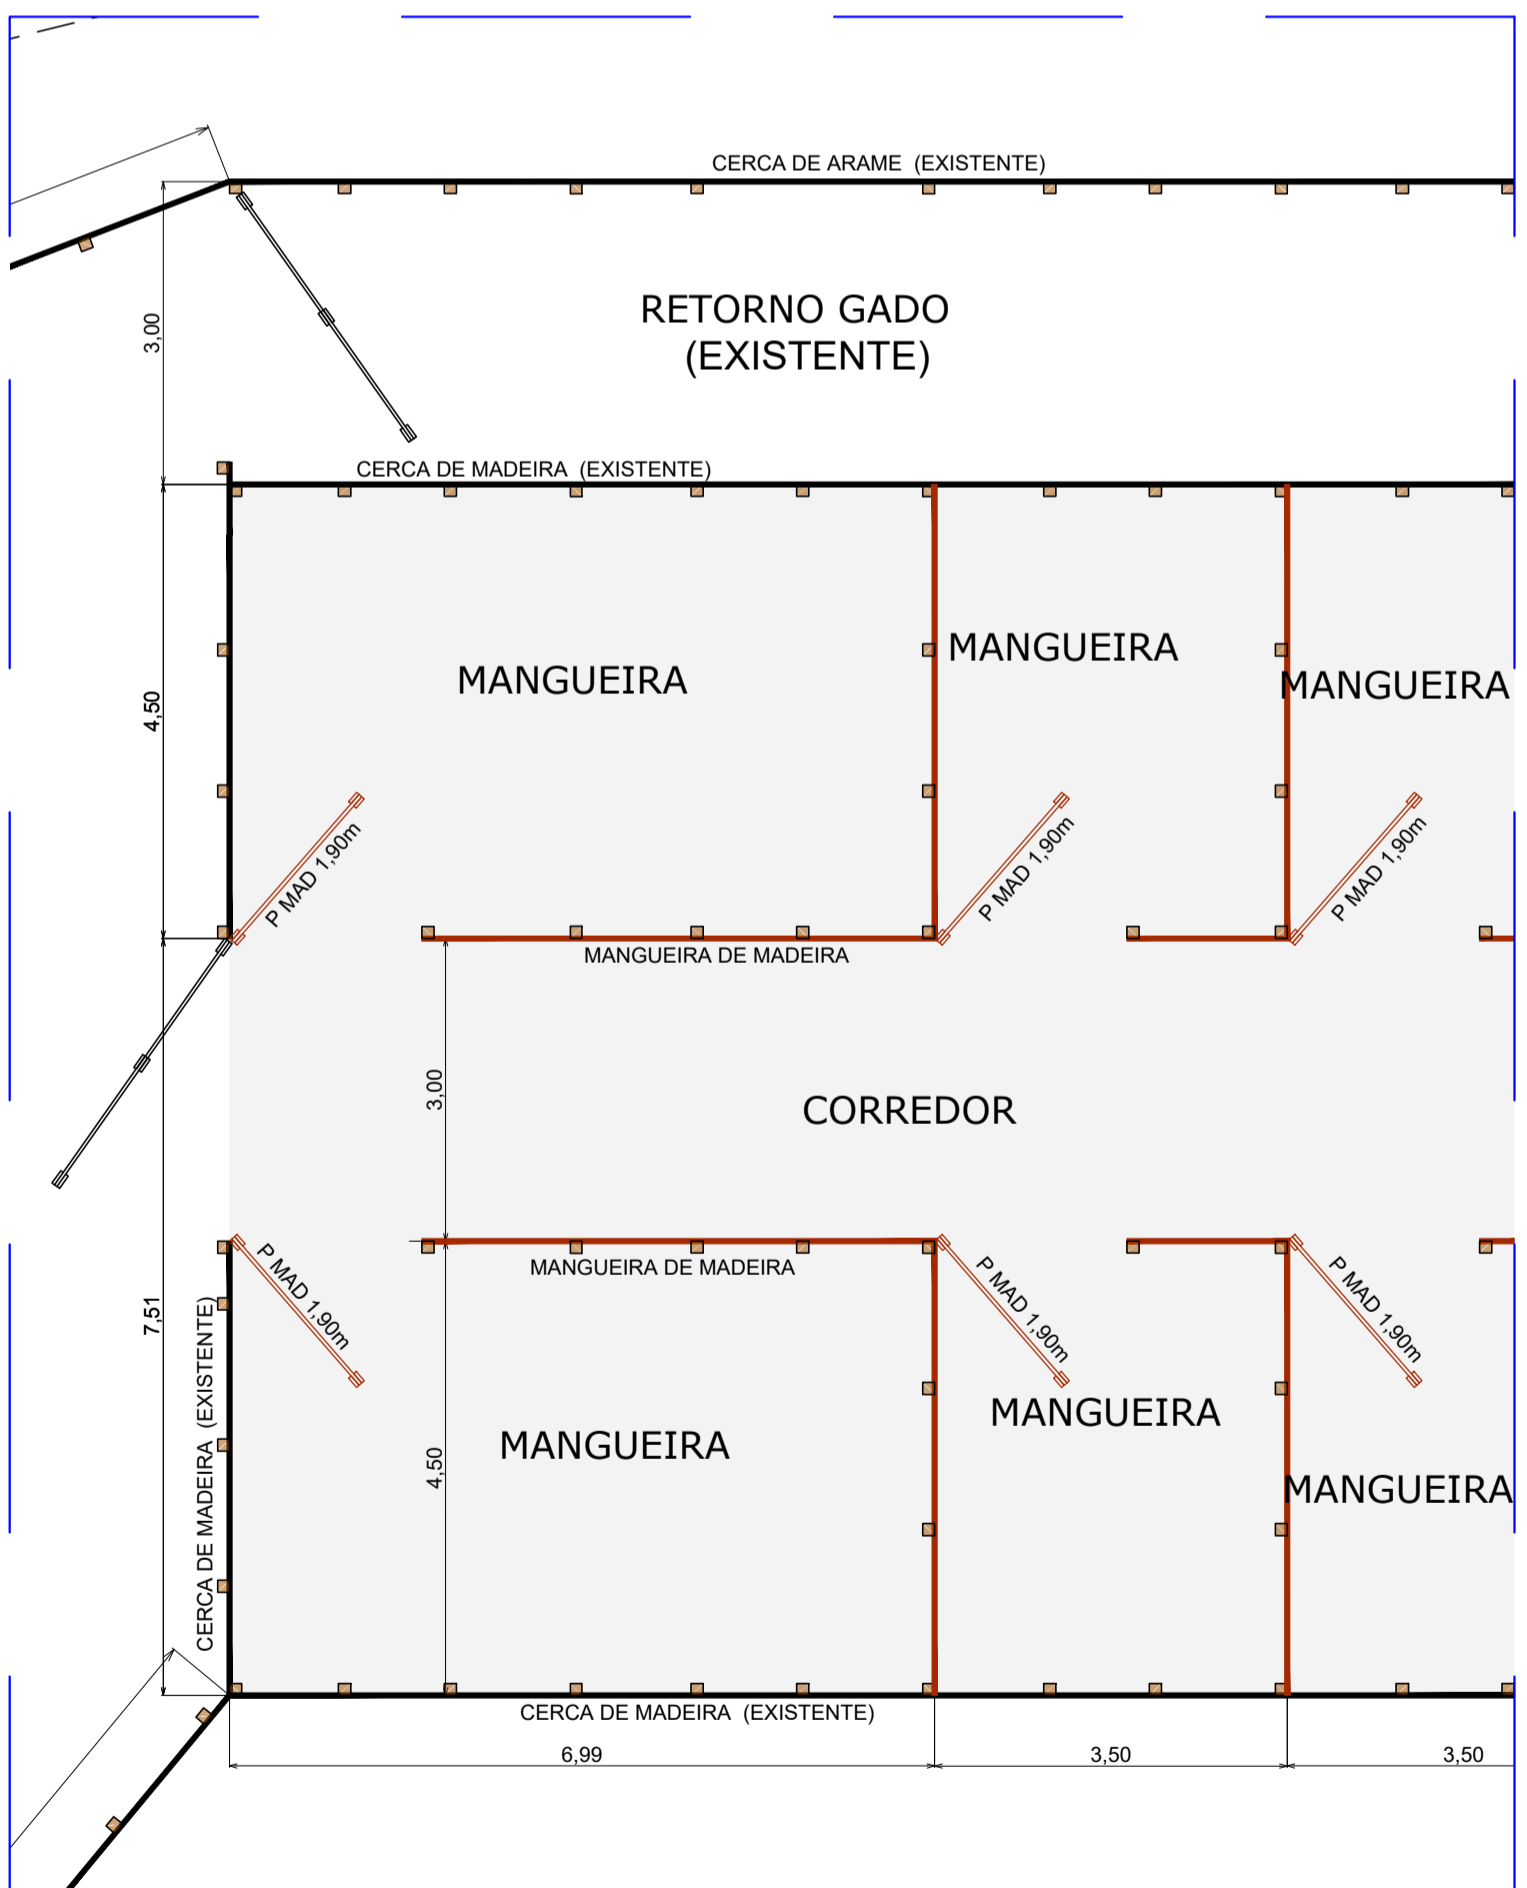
CERCA DE ARAME (EXISTENTE)

3,00

RETORNO GADO
(EXISTENTE)

CERCA DE MADEIRA (EXISTENTE)

4,50

MANGUEIRA

MANGUEIRA

MANGUEIRA

P MAD 1,90m

P MAD 1,90m

P MAD 1,90m

MANGUEIRA DE MADEIRA

3,00

CORREDOR

7,51

P MAD 1,90m

MANGUEIRA DE MADEIRA

P MAD 1,90m

P MAD 1,90m

CERCA DE MADEIRA (EXISTENTE)

4,50

MANGUEIRA

MANGUEIRA

MANGUEIRA

CERCA DE MADEIRA (EXISTENTE)

6,99

3,50

3,50